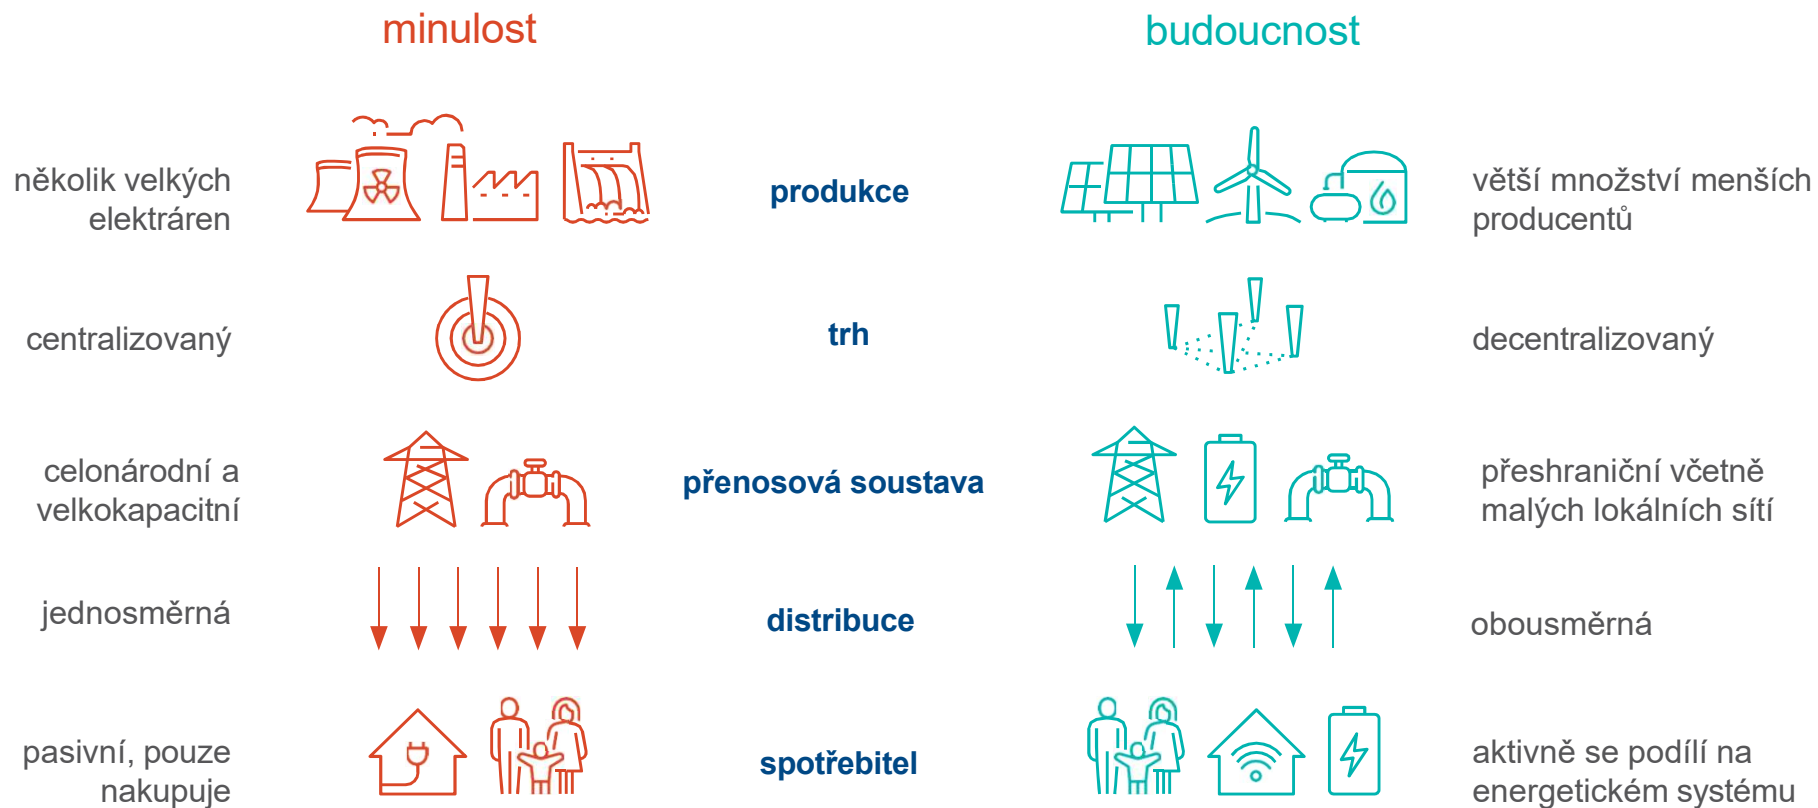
minulost

budoucnost

několik velkých elektráren

produkce

větší množství menších producentů

centralizovaný

trh

decentralizovaný

celonárodní a velkokapacitní

přenosová soustava

přeshraniční včetně malých lokálních sítí

jednosměrná

distribuce

obousměrná

pasivní, pouze nakupuje

spotřebitel

aktivně se podílí na energetickém systému